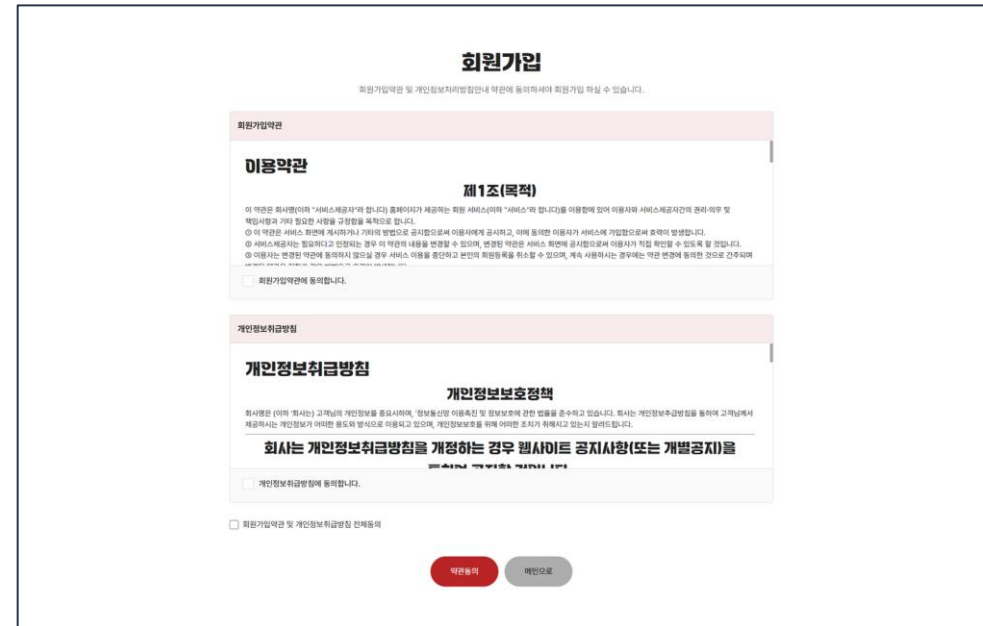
회원가입

회원가입약관 및 개인정보처리방침안내 약관에 동의하셔야 회원가입 하실 수 있습니다.

회원가입약관

이용약관

제1조(목적)

이 약관은 회사명(이하 "서비스제공자"라 합니다) 홈페이지가 제공하는 회원 서비스(이하 "서비스"라 합니다)를 이용함에 있어 이용자와 서비스제공자간의 권리·의무 및 책임사항과 기타 필요한 사항을 규정함을 목적으로 합니다.
① 이 약관은 서비스 화면에 게시하거나 기타의 방법으로 공지함으로써 이용자에게 공시하고, 이에 동의한 이용자가 서비스에 가입함으로써 효력이 발생합니다.
② 서비스제공자는 필요하다고 인정되는 경우 이 약관의 내용을 변경할 수 있으며, 변경된 약관은 서비스 화면에 공지함으로써 이용자가 직접 확인할 수 있도록 할 것입니다.
③ 이용자는 변경된 약관에 동의하지 않으실 경우 서비스 이용을 중단하고 본인의 회원등록을 취소할 수 있으며, 계속 사용하시는 경우에는 약관 변경에 동의한 것으로 간주되며 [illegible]

회원가입약관에 동의합니다.

개인정보취급방침

개인정보취급방침

개인정보보호정책

회사명은 (이하 '회사는') 고객님의 개인정보를 중요시하며, '정보통신망 이용촉진 및 정보보호에 관한 법률'을 준수하고 있습니다. 회사는 개인정보취급방침을 통하여 고객님께서 제공하시는 개인정보가 어떠한 용도와 방식으로 이용되고 있으며, 개인정보보호를 위해 어떠한 조치가 취해지고 있는지 알려드립니다.

회사는 개인정보취급방침을 개정하는 경우 웹사이트 공지사항(또는 개별공지)을 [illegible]

개인정보취급방침에 동의합니다.

회원가입약관 및 개인정보취급방침 전체동의

약관동의

메인으로